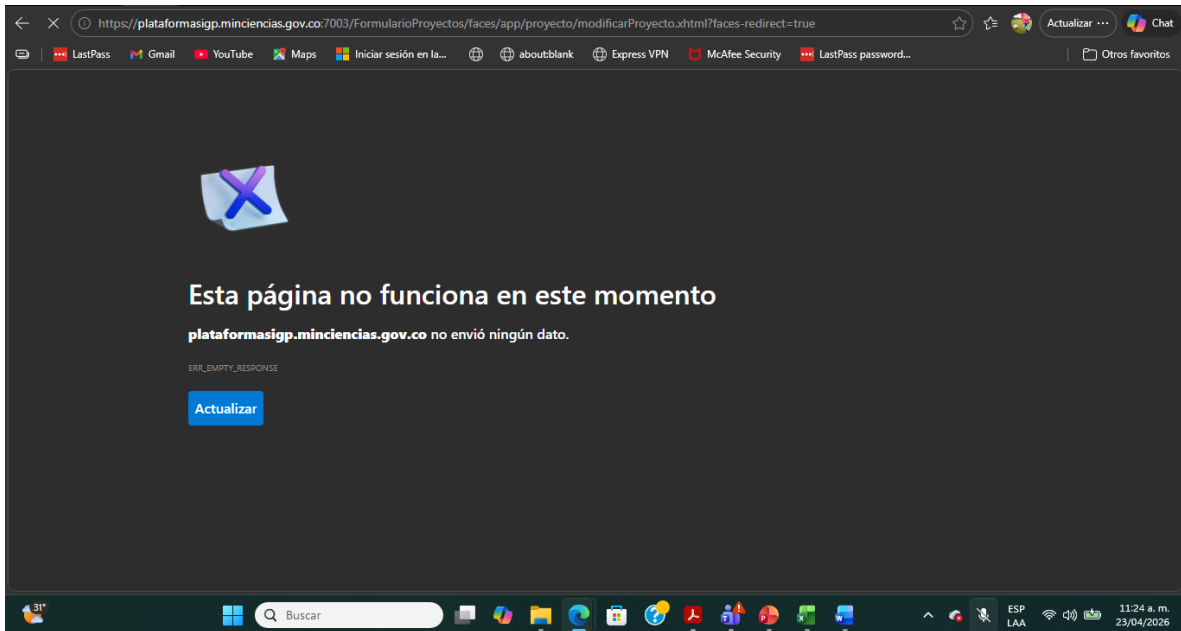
https://plataformasigp.minciencias.gov.co:7003/FormularioProyectos/faces/app/proyecto/modificarProyecto.xhtml?faces-redirect=true

Actualizar ⋯ Chat

LastPass Gmail YouTube Maps Iniciar sesión en la... about:blank Express VPN McAfee Security LastPass password... Otros favoritos

Esta página no funciona en este momento

plataformasigp.minciencias.gov.co no envió ningún dato.

ERR_EMPTY_RESPONSE

Actualizar

31°

Buscar

ESP LAA

11:24 a. m. 23/04/2026